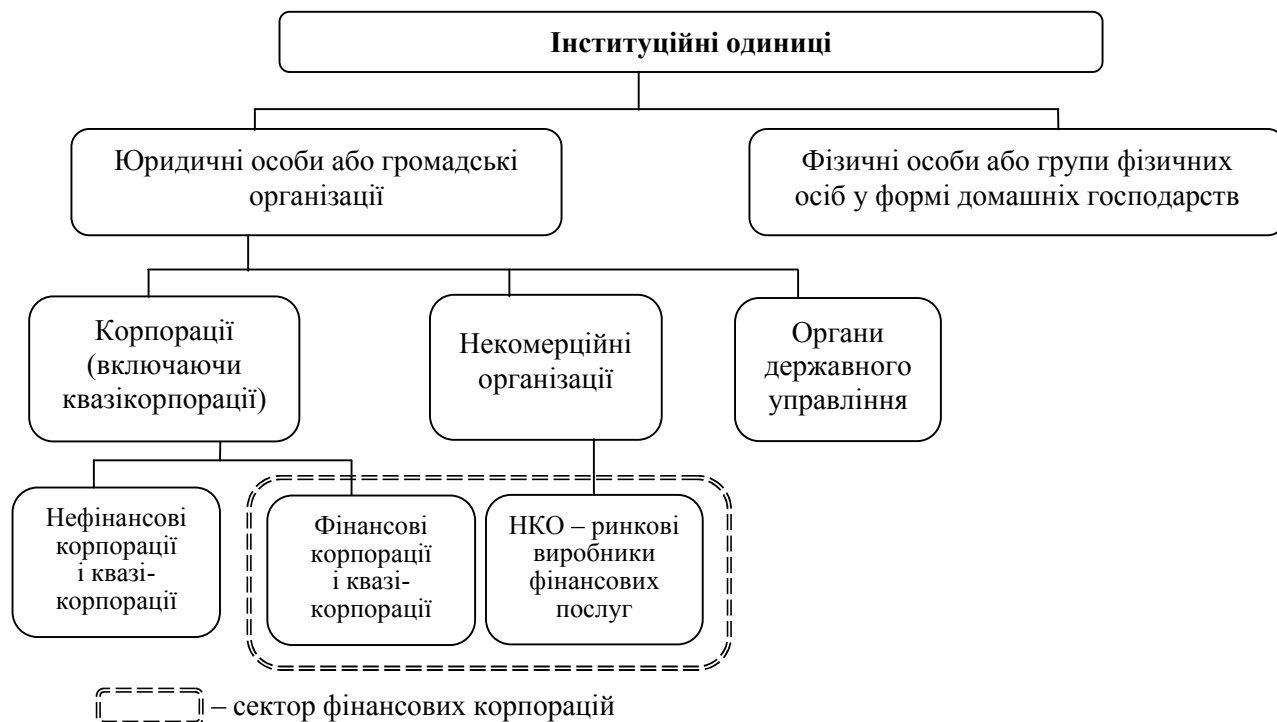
Інституційні одиниці

Юридичні особи або громадські організації

Фізичні особи або групи фізичних осіб у формі домашніх господарств

Корпорації (включаючи квазікорпорації)

Некомерційні організації

Органи державного управління

Нефінансові корпорації і квазікорпорації

Фінансові корпорації і квазікорпорації

НКО – ринкові виробники фінансових послуг

– сектор фінансових корпорацій